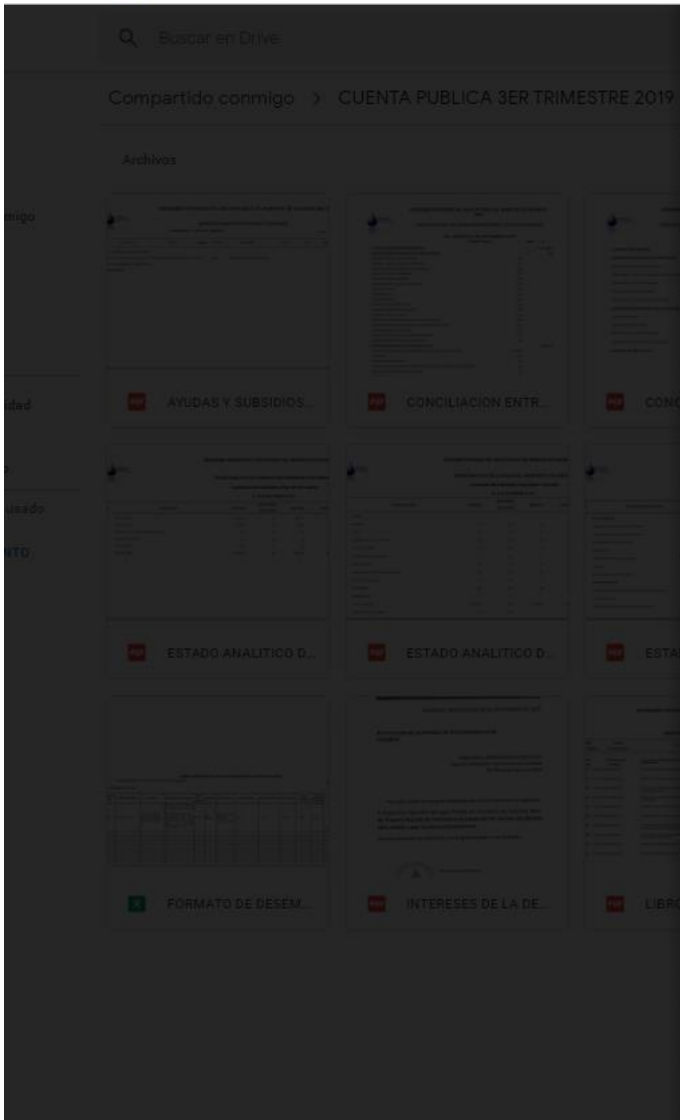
Buscar en Drive

Compartido conmigo > CUENTA PUBLICA 3ER TRIMESTRE 2019

Archivos

migo

idad

usado

NTO

PDF AYUDAS Y SUBSIDIOS...

PDF CONCILIACION ENTR...

PDF CONC

PDF ESTADO ANALITICO D...

PDF ESTADO ANALITICO D...

PDF ESTA

FORMATO DE DESEM...

PDF INTERESES DE LA DE...

PDF LIBR